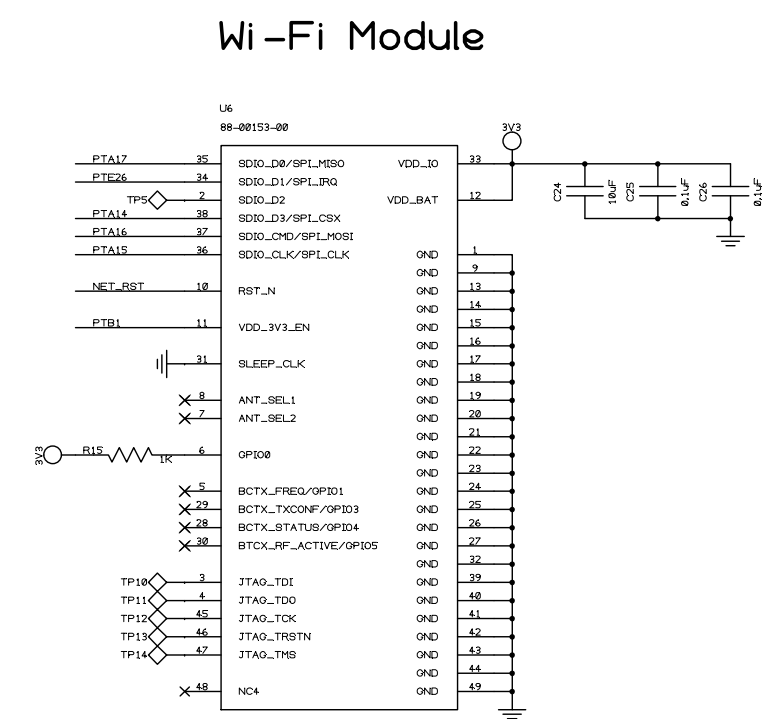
Wi-Fi Module

U6
88-00153-00

3V3

PTA17 35 SDIO_D0/SPI_MISO
PTE26 34 SDIO_D1/SPI_IRQ
TP5 2 SDIO_D2
PTA14 38 SDIO_D3/SPI_CSX
PTA16 37 SDIO_CMD/SPI_MOSI
PTA15 36 SDIO_CLK/SPI_CLK
NET_RST 10 RST_N
PTB1 11 VDD_3V3_EN
31 SLEEP_CLK
8 ANT_SEL1
7 ANT_SEL2
3V3 R15 1K 6 GPIO0
5 BCTX_FREQ/GPIO1
29 BCTX_TXCONF/GPIO3
28 BCTX_STATUS/GPIO4
30 BTCX_RF_ACTIVE/GPIO5
TP10 3 JTAG_TDI
TP11 4 JTAG_TDO
TP12 45 JTAG_TCK
TP13 46 JTAG_TRSTN
TP14 47 JTAG_TMS
48 NC4

VDD_IO 33
VDD_BAT 12
GND 1
GND 9
GND 13
GND 14
GND 15
GND 16
GND 17
GND 18
GND 19
GND 20
GND 21
GND 22
GND 23
GND 24
GND 25
GND 26
GND 27
GND 32
GND 39
GND 40
GND 41
GND 42
GND 43
GND 44
GND 49

C24 10uF
C25 0.1uF
C26 0.1uF